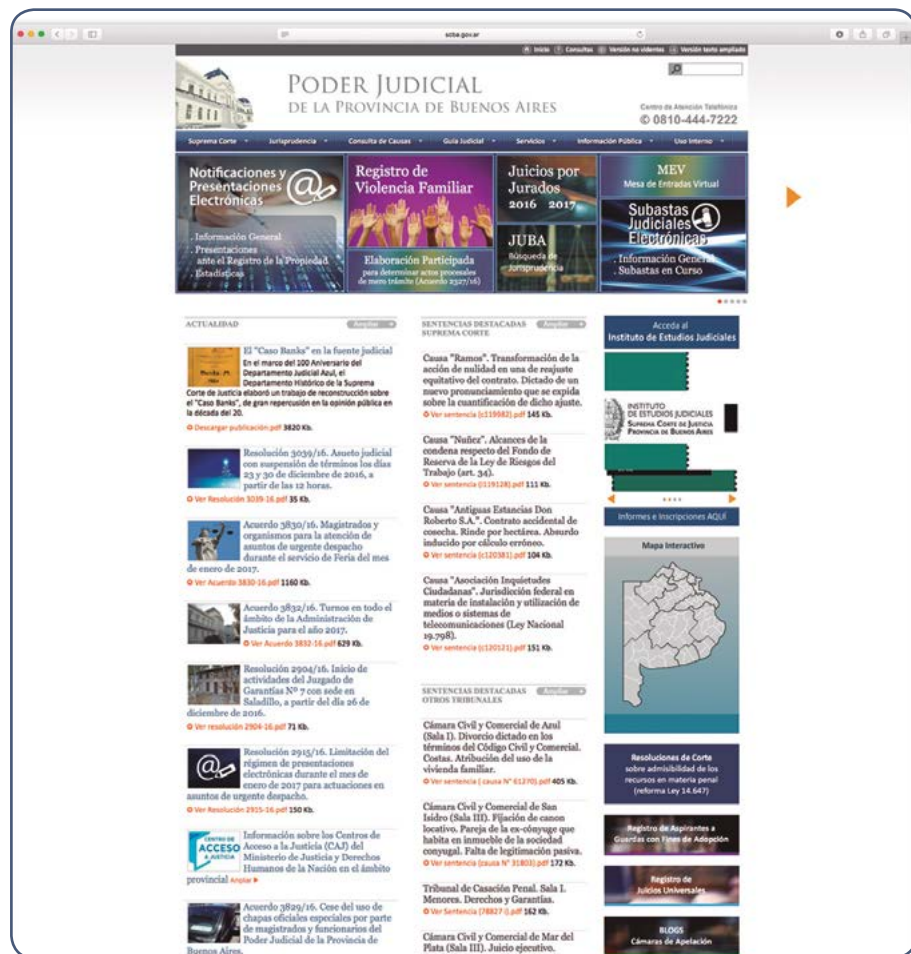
scba.gov.ar

Inicio Consultas Versión no videntes Versión texto ampliado

PODER JUDICIAL
DE LA PROVINCIA DE BUENOS AIRES

Centro de Atención Telefónica
0810-444-7222

Suprema Corte Jurisprudencia Consulta de Causas Guía Judicial Servicios Información Pública Uso Interno

Notificaciones y Presentaciones Electrónicas
. Información General
. Presentaciones ante el Registro de la Propiedad
. Estadísticas

Registro de Violencia Familiar

Elaboración Participada
para determinar actos procesales de mero trámite (Acuerdo 2327/16)

Juicios por Jurados 2016 2017

JUBA
Búsqueda de Jurisprudencia

MEV
Mesa de Entradas Virtual

Subastas Judiciales Electrónicas
. Información General
. Subastas en Curso

ACTUALIDAD Ampliar

El "Caso Banks" en la fuente judicial
En el marco del 100 Aniversario del Departamento Judicial Azul, el Departamento Histórico de la Suprema Corte de Justicia elaboró un trabajo de reconstrucción sobre el "Caso Banks", de gran repercusión en la opinión pública en la década del 20.
Descargar publicación.pdf 3820 Kb.

Resolución 3039/16. Asueto judicial con suspensión de términos los días 23 y 30 de diciembre de 2016, a partir de las 12 horas.
Ver Resolución 3039-16.pdf 35 Kb.

Acuerdo 3830/16. Magistrados y organismos para la atención de asuntos de urgente despacho durante el servicio de Feria del mes de enero de 2017.
Ver Acuerdo 3830-16.pdf 1160 Kb.

Acuerdo 3832/16. Turnos en todo el ámbito de la Administración de Justicia para el año 2017.
Ver Acuerdo 3832-16.pdf 629 Kb.

Resolución 2904/16. Inicio de actividades del Juzgado de Garantías Nº 7 con sede en Saladillo, a partir del día 26 de diciembre de 2016.
Ver resolución 2904-16.pdf 71 Kb.

Resolución 2915/16. Limitación del régimen de presentaciones electrónicas durante el mes de enero de 2017 para actuaciones en asuntos de urgente despacho.
Ver Resolución 2915-16.pdf 150 Kb.

Información sobre los Centros de Acceso a la Justicia (CAJ) del Ministerio de Justicia y Derechos Humanos de la Nación en el ámbito provincial Ampliar

Acuerdo 3829/16. Cese del uso de chapas oficiales especiales por parte de magistrados y funcionarios del Poder Judicial de la Provincia de Buenos Aires.

SENTENCIAS DESTACADAS SUPREMA CORTE Ampliar

Causa "Ramos". Transformación de la acción de nulidad en una de reajuste equitativo del contrato. Dictado de un nuevo pronunciamiento que se expida sobre la cuantificación de dicho ajuste.
Ver sentencia (c119582).pdf 145 Kb.

Causa "Nuñez". Alcances de la condena respecto del Fondo de Reserva de la Ley de Riesgos del Trabajo (art. 34).
Ver sentencia (l119128).pdf 111 Kb.

Causa "Antiguas Estancias Don Roberto S.A.". Contrato accidental de cosecha. Rinde por hectárea. Absurdo inducido por cálculo erróneo.
Ver sentencia (c120381).pdf 104 Kb.

Causa "Asociación Inquietudes Ciudadanas". Jurisdicción federal en materia de instalación y utilización de medios o sistemas de telecomunicaciones (Ley Nacional 19.798).
Ver sentencia (c120121).pdf 151 Kb.

SENTENCIAS DESTACADAS OTROS TRIBUNALES Ampliar

Cámara Civil y Comercial de Azul (Sala I). Divorcio dictado en los términos del Código Civil y Comercial. Costas. Atribución del uso de la vivienda familiar.
Ver sentencia ( causa Nº 61270).pdf 405 Kb.

Cámara Civil y Comercial de San Isidro (Sala III). Fijación de canon locativo. Pareja de la ex-cónyuge que habita en inmueble de la sociedad conyugal. Falta de legitimación pasiva.
Ver sentencia (causa Nº 31803).pdf 172 Kb.

Tribunal de Casación Penal. Sala I. Menores. Derechos y Garantías.
Ver Sentencia (78827-I).pdf 162 Kb.

Cámara Civil y Comercial de Mar del Plata (Sala III). Juicio ejecutivo.

Acceda al Instituto de Estudios Judiciales

INSTITUTO DE ESTUDIOS JUDICIALES
SUPREMA CORTE DE JUSTICIA PROVINCIA DE BUENOS AIRES

Informes e Inscripciones AQUÍ

Mapa Interactivo

Resoluciones de Corte
sobre admisibilidad de los recursos en materia penal (reforma Ley 14.647)

Registro de Aspirantes a Guardas con Fines de Adopción

Registro de Juicios Universales

BLOGS
Cámaras de Apelación